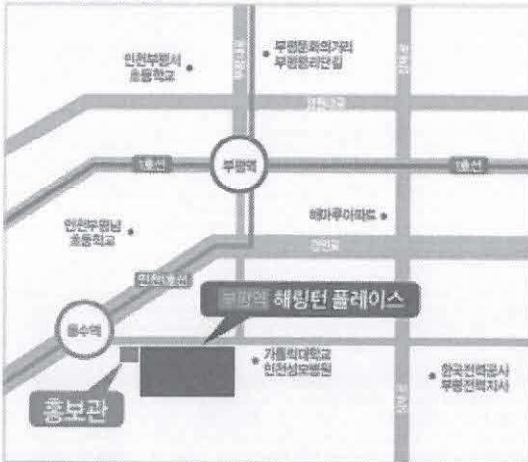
인천부평서
초등학교

부평문화의거리
부평문화단길

부평역

1호선

1호선

인천부원남
초등학교

해마루아파트

경인로

인천1호선

동수역

부평역 해링턴 플레이스

가톨릭대학교
인천성모병원

한국전력공사
부평전력지사

홍보관